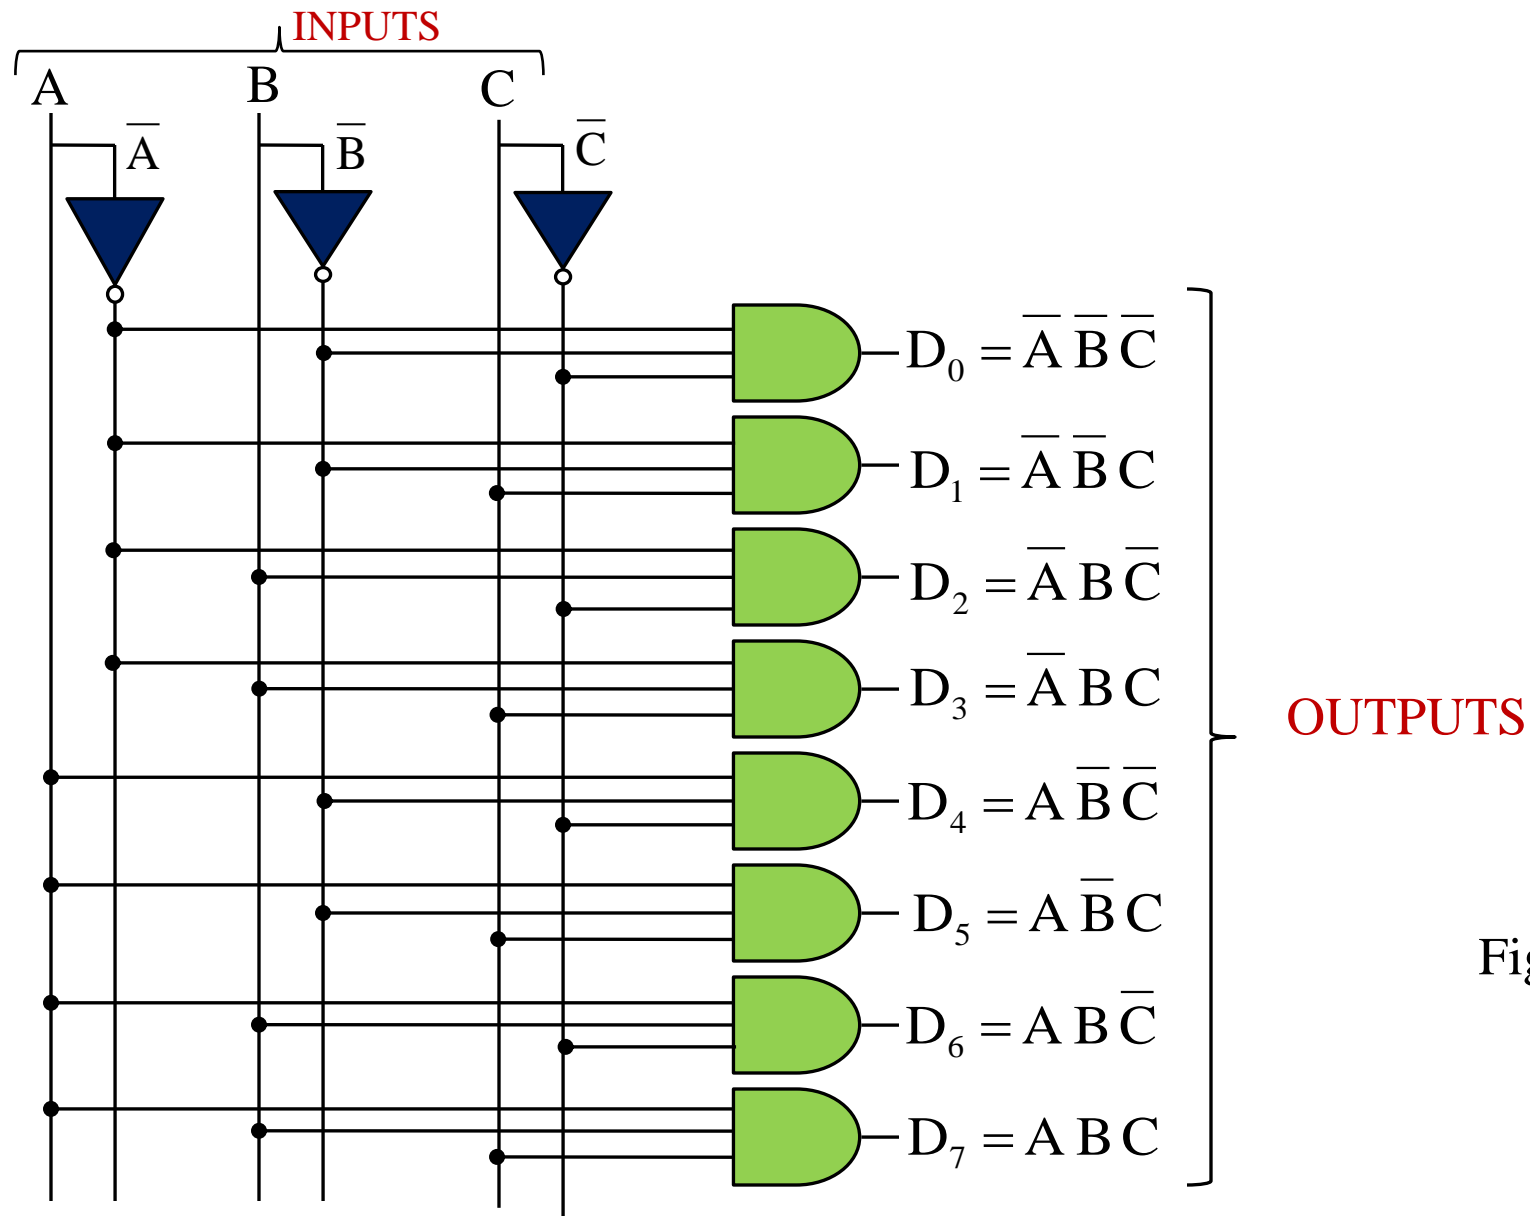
INPUTS

A B C

$\overline{A}$ $\overline{B}$ $\overline{C}$

$D_0 = \overline{A}\,\overline{B}\,\overline{C}$

$D_1 = \overline{A}\,\overline{B}\,C$

$D_2 = \overline{A}\,B\,\overline{C}$

$D_3 = \overline{A}\,B\,C$

$D_4 = A\,\overline{B}\,\overline{C}$

$D_5 = A\,\overline{B}\,C$

$D_6 = A\,B\,\overline{C}$

$D_7 = A\,B\,C$

OUTPUTS

Fi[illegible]